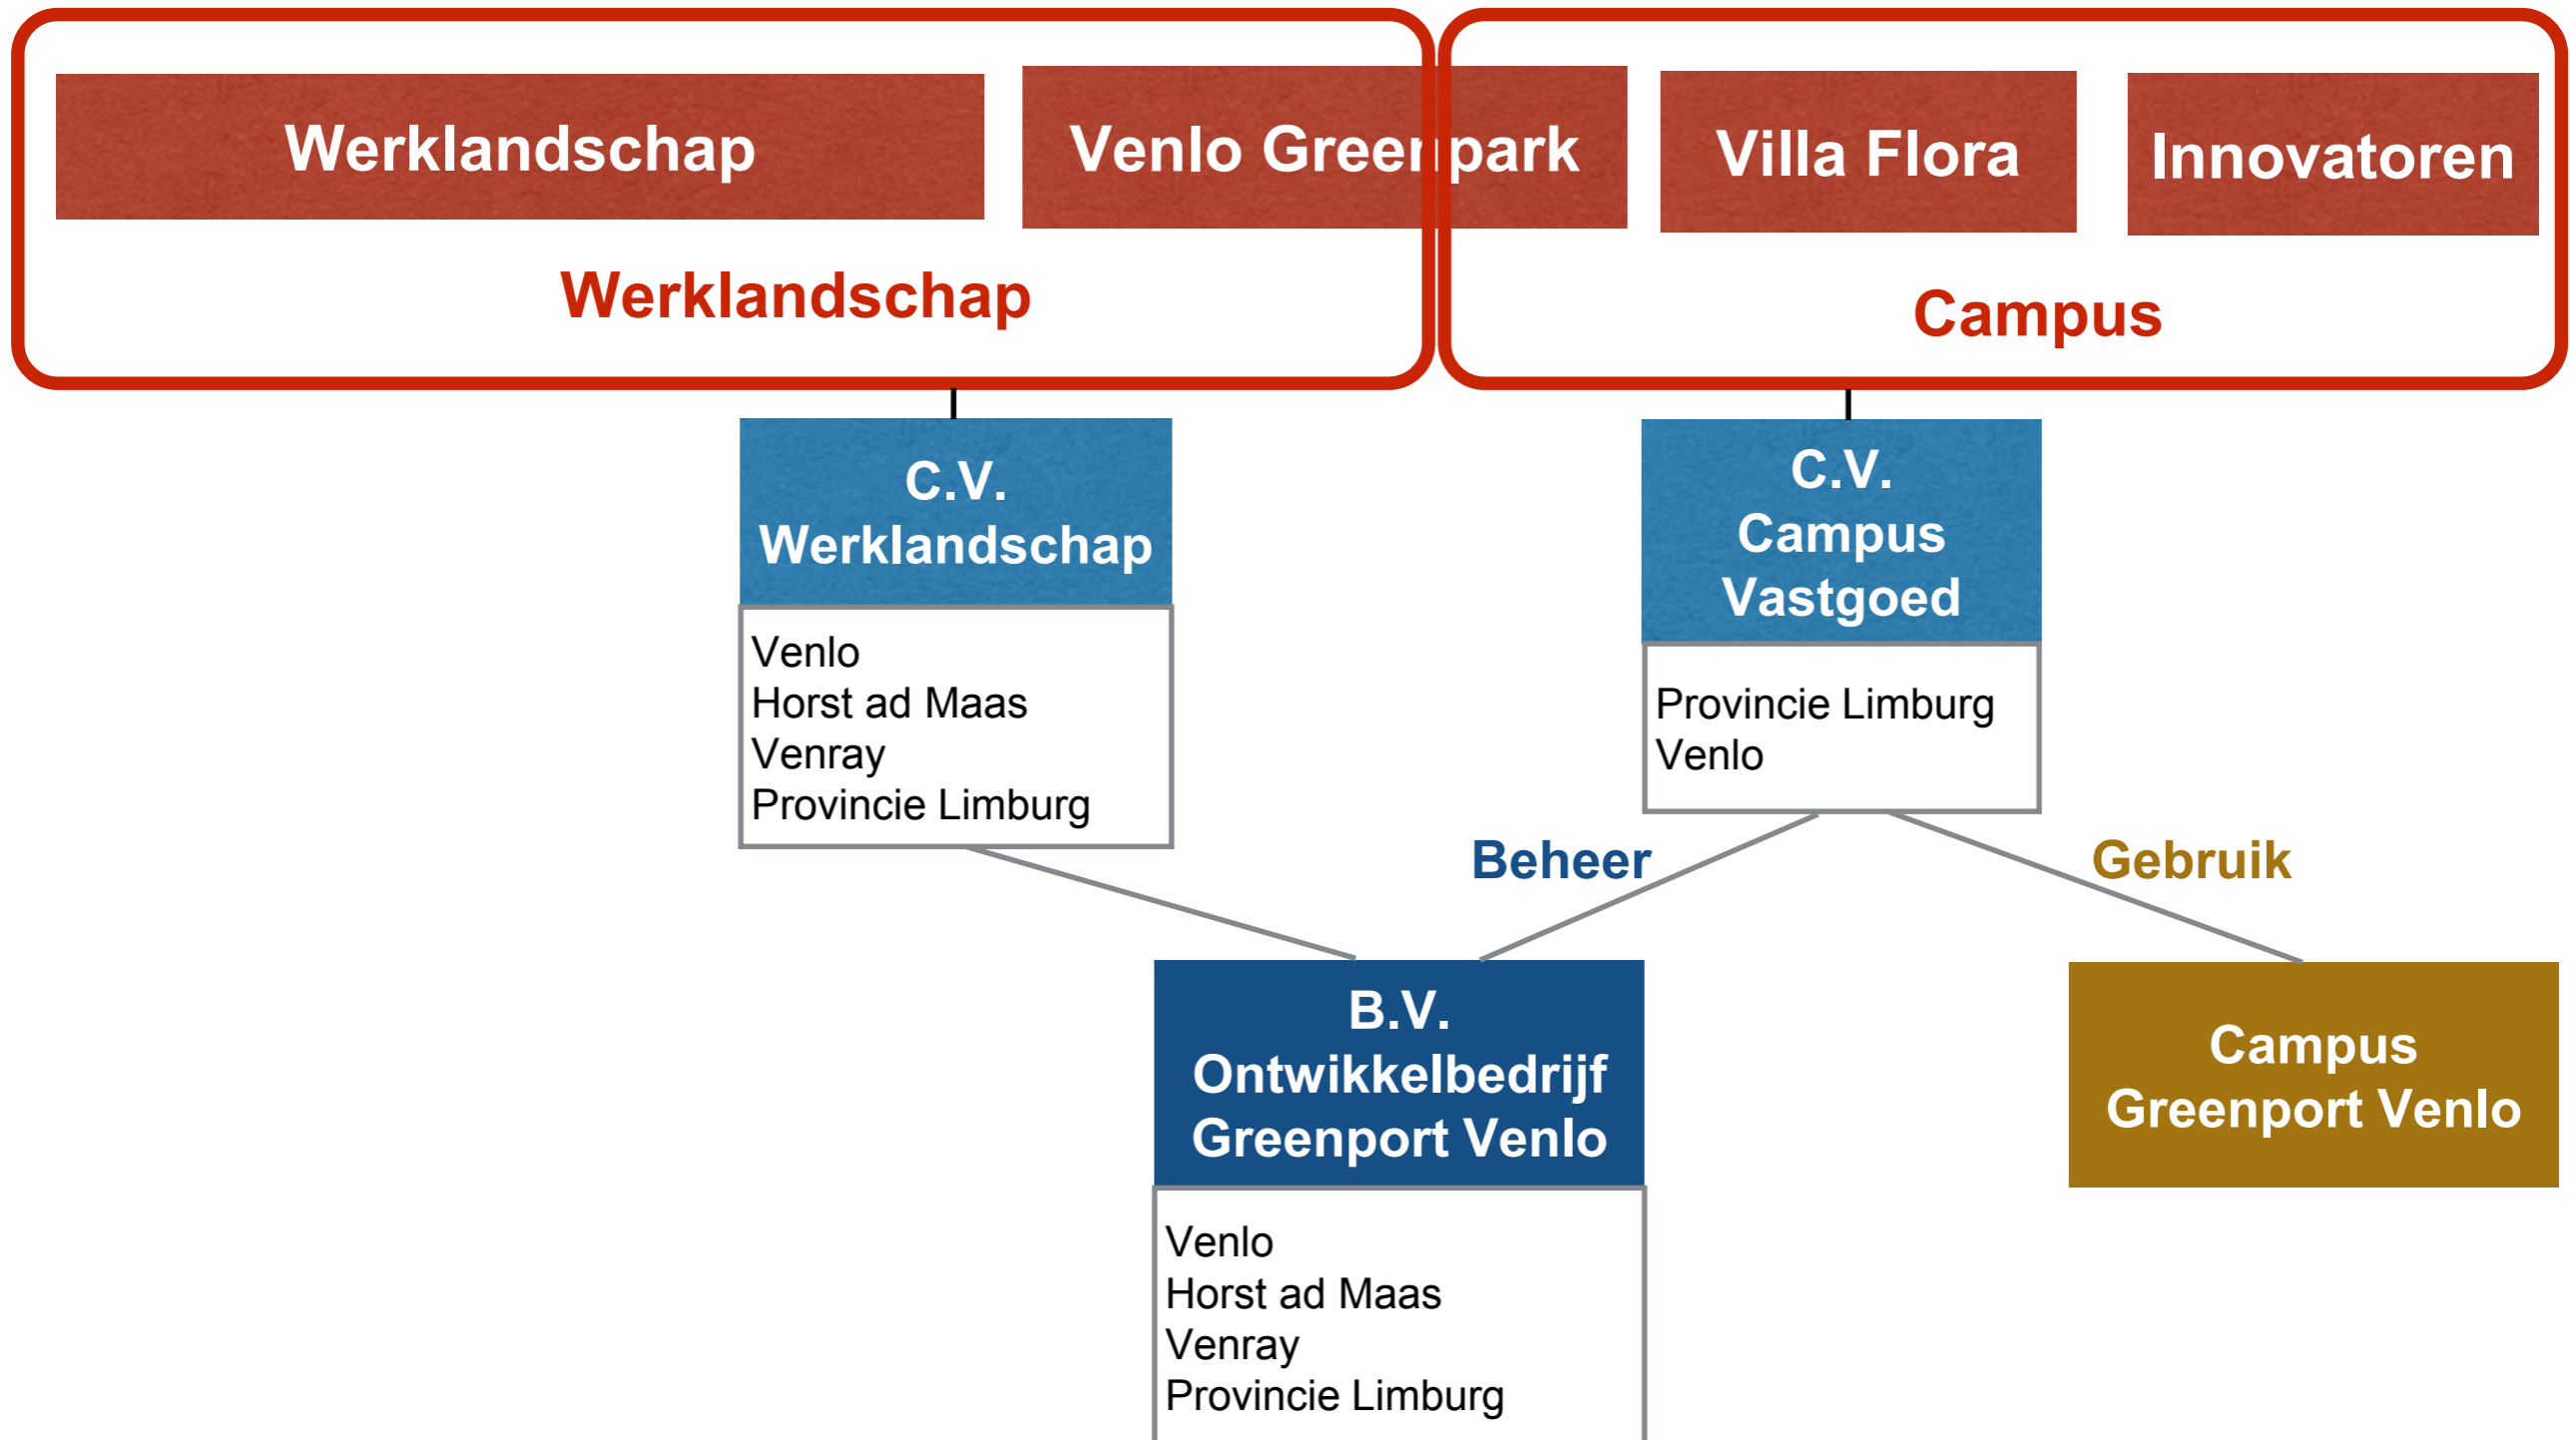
Werklandschap

Venlo Greenpark

Villa Flora

Innovatoren

Werklandschap

Campus

C.V. Werklandschap

Venlo
Horst ad Maas
Venray
Provincie Limburg

C.V. Campus Vastgoed

Provincie Limburg
Venlo

Beheer

Gebruik

B.V. Ontwikkelbedrijf Greenport Venlo

Venlo
Horst ad Maas
Venray
Provincie Limburg

Campus Greenport Venlo